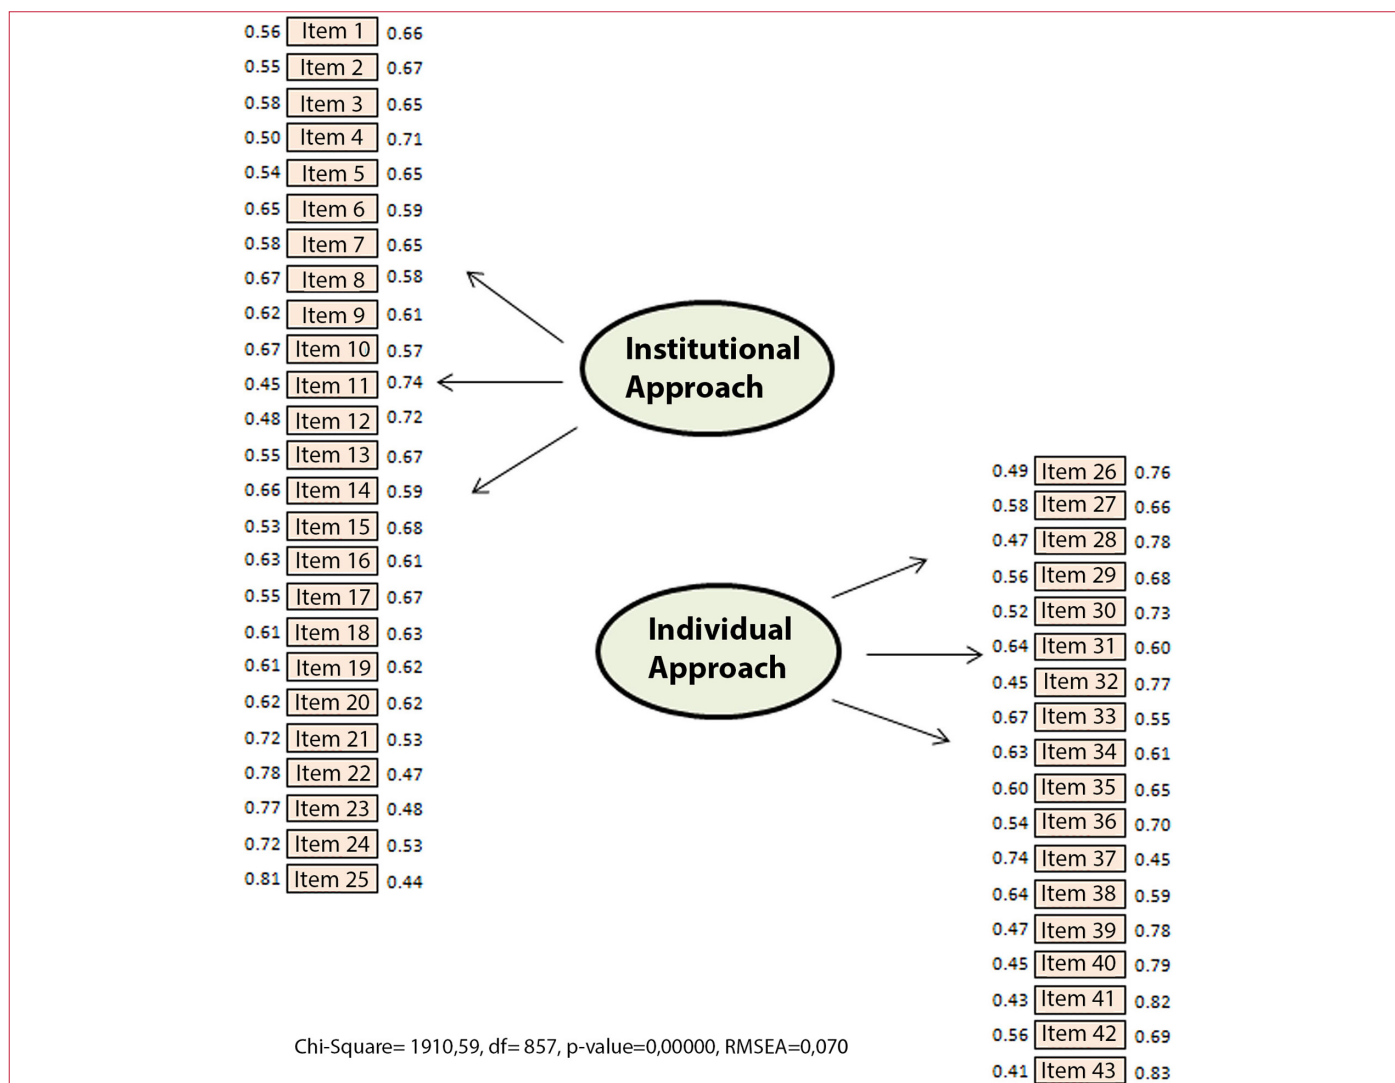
0.56 Item 1 0.66
0.55 Item 2 0.67
0.58 Item 3 0.65
0.50 Item 4 0.71
0.54 Item 5 0.65
0.65 Item 6 0.59
0.58 Item 7 0.65
0.67 Item 8 0.58
0.62 Item 9 0.61
0.67 Item 10 0.57
0.45 Item 11 0.74
0.48 Item 12 0.72
0.55 Item 13 0.67
0.66 Item 14 0.59
0.53 Item 15 0.68
0.63 Item 16 0.61
0.55 Item 17 0.67
0.61 Item 18 0.63
0.61 Item 19 0.62
0.62 Item 20 0.62
0.72 Item 21 0.53
0.78 Item 22 0.47
0.77 Item 23 0.48
0.72 Item 24 0.53
0.81 Item 25 0.44

Institutional Approach

Individual Approach

0.49 Item 26 0.76
0.58 Item 27 0.66
0.47 Item 28 0.78
0.56 Item 29 0.68
0.52 Item 30 0.73
0.64 Item 31 0.60
0.45 Item 32 0.77
0.67 Item 33 0.55
0.63 Item 34 0.61
0.60 Item 35 0.65
0.54 Item 36 0.70
0.74 Item 37 0.45
0.64 Item 38 0.59
0.47 Item 39 0.78
0.45 Item 40 0.79
0.43 Item 41 0.82
0.56 Item 42 0.69
0.41 Item 43 0.83

Chi-Square= 1910,59, df= 857, p-value=0,00000, RMSEA=0,070